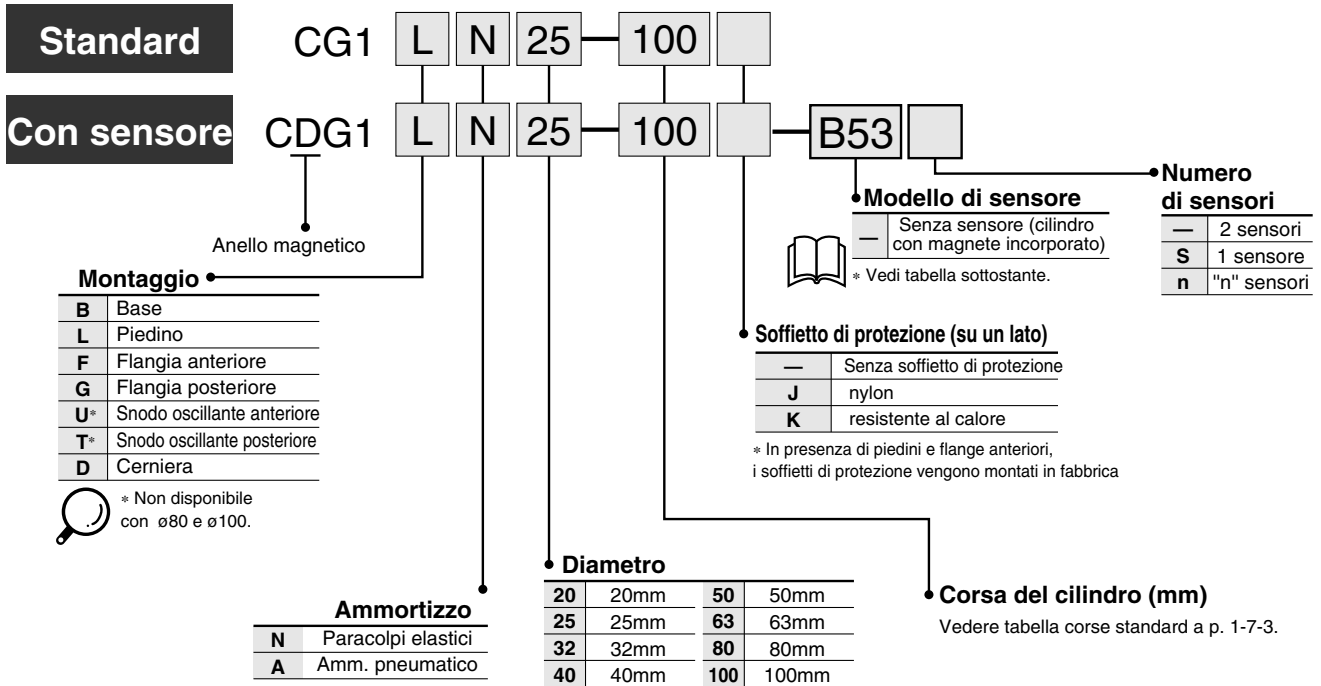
Standard CG1 L N 25 — 100

Con sensore CDG1 L N 25 — 100 — B53

Anello magnetico

Montaggio

| B | Base |
|---|---|
| L | Piedino |
| F | Flangia anteriore |
| G | Flangia posteriore |
| U* | Snodo oscillante anteriore |
| T* | Snodo oscillante posteriore |
| D | Cerniera |

* Non disponibile con ø80 e ø100.

Modello di sensore

| — | Senza sensore (cilindro con magnete incorporato) |
|---|---|

* Vedi tabella sottostante.

Numero di sensori

| — | 2 sensori |
|---|---|
| S | 1 sensore |
| n | "n" sensori |

Soffietto di protezione (su un lato)

| — | Senza soffietto di protezione |
|---|---|
| J | nylon |
| K | resistente al calore |

* In presenza di piedini e flange anteriori, i soffietti di protezione vengono montati in fabbrica

Diametro

| 20 | 20mm | 50 | 50mm |
|---|---|---|---|
| 25 | 25mm | 63 | 63mm |
| 32 | 32mm | 80 | 80mm |
| 40 | 40mm | 100 | 100mm |

Corsa del cilindro (mm)

Vedere tabella corse standard a p. 1-7-3.

Ammortizzo

| N | Paracolpi elastici |
|---|---|
| A | Amm. pneumatico |